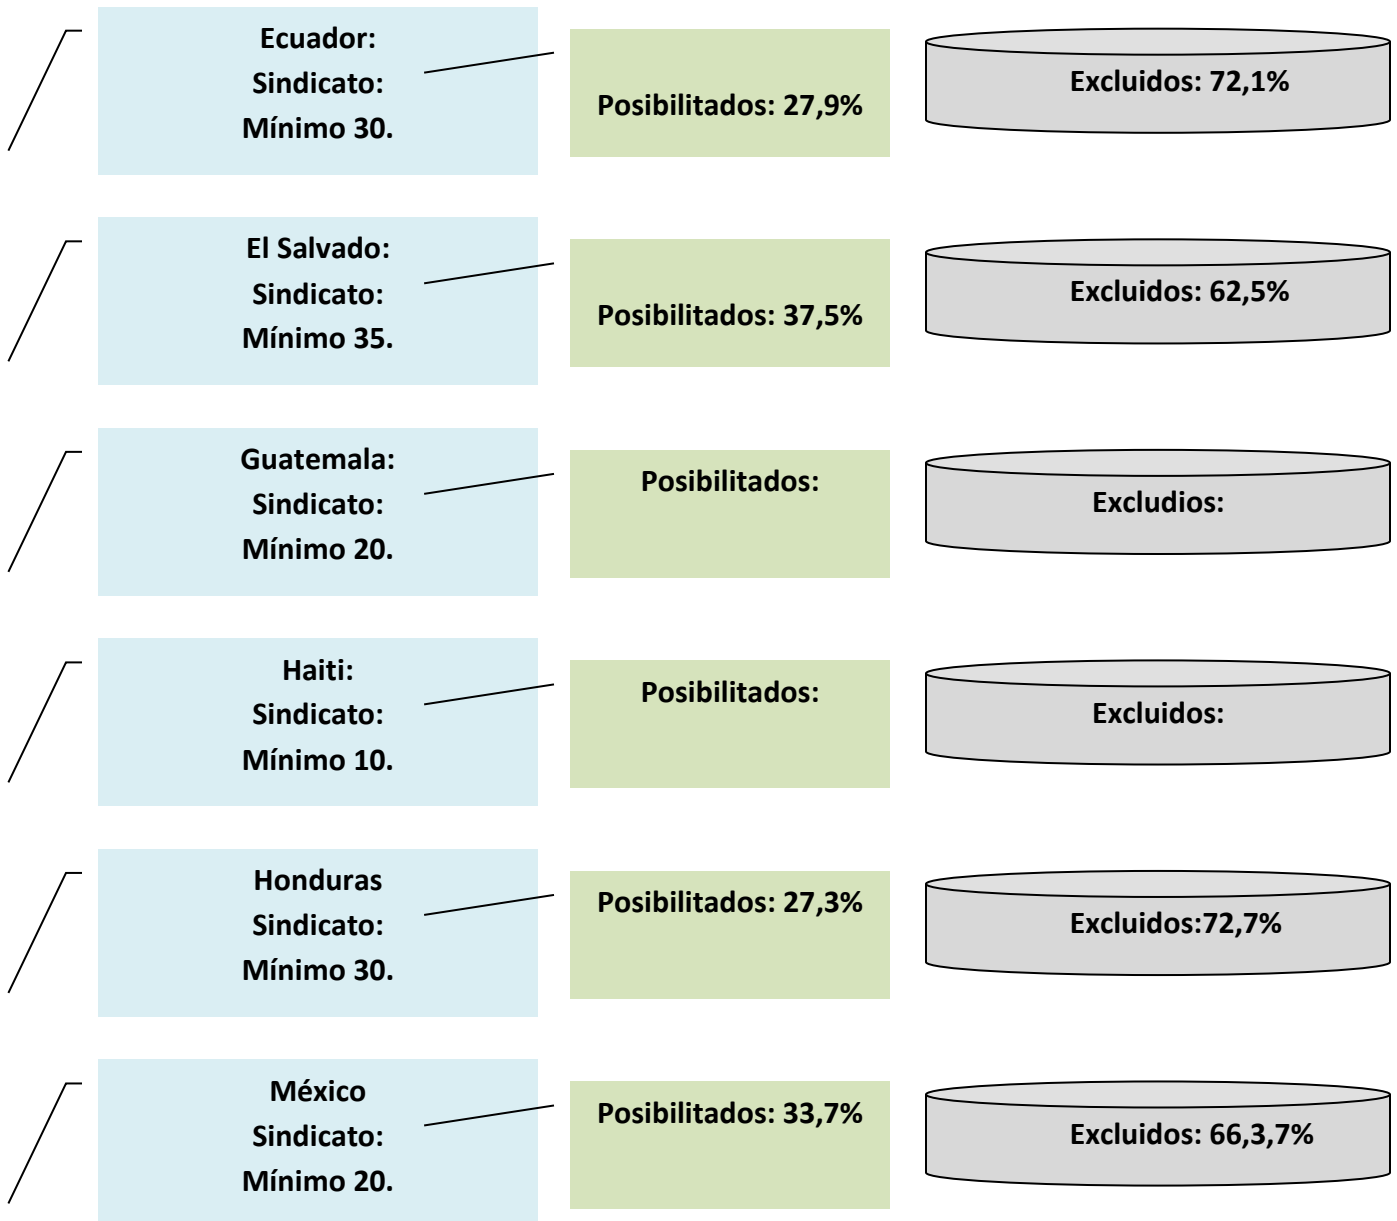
Ecuador:
Sindicato:
Mínimo 30.

Posibilitados: 27,9%

Excluidos: 72,1%

El Salvado:
Sindicato:
Mínimo 35.

Posibilitados: 37,5%

Excluidos: 62,5%

Guatemala:
Sindicato:
Mínimo 20.

Posibilitados:

Excludios:

Haiti:
Sindicato:
Mínimo 10.

Posibilitados:

Excluidos:

Honduras
Sindicato:
Mínimo 30.

Posibilitados: 27,3%

Excluidos:72,7%

México
Sindicato:
Mínimo 20.

Posibilitados: 33,7%

Excluidos: 66,3,7%